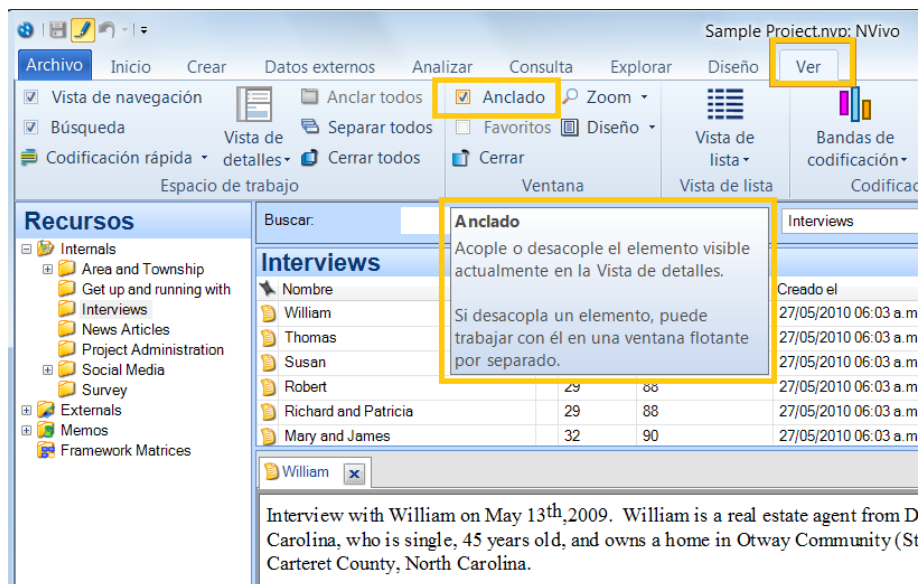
Sample Project.nvp: NVivo

Archivo Inicio Crear Datos externos Analizar Consulta Explorar Diseño Ver

Vista de navegación
Búsqueda
Codificación rápida
Vista de detalles
Anclar todos
Separar todos
Cerrar todos
Espacio de trabajo
Anclado
Favoritos
Cerrar
Zoom
Diseño
Ventana
Vista de lista
Vista de lista
Bandas de codificación
Codificac

Recursos
Internals
Area and Township
Get up and running with
Interviews
News Articles
Project Administration
Social Media
Survey
Externals
Memos
Framework Matrices

Buscar:
Interviews

Anclado
Acople o desacople el elemento visible actualmente en la Vista de detalles.

Si desacopla un elemento, puede trabajar con él en una ventana flotante por separado.

Interviews

| Nombre | | | Creado el |
|---|---|---|---|
| William | | | 27/05/2010 06:03 a.m |
| Thomas | | | 27/05/2010 06:03 a.m |
| Susan | | | 27/05/2010 06:03 a.m |
| Robert | 29 | 88 | 27/05/2010 06:03 a.m |
| Richard and Patricia | 29 | 88 | 27/05/2010 06:03 a.m |
| Mary and James | 32 | 90 | 27/05/2010 06:03 a.m |

William

Interview with William on May 13$^{th}$,2009. William is a real estate agent from D Carolina, who is single, 45 years old, and owns a home in Otway Community (St Carteret County, North Carolina.